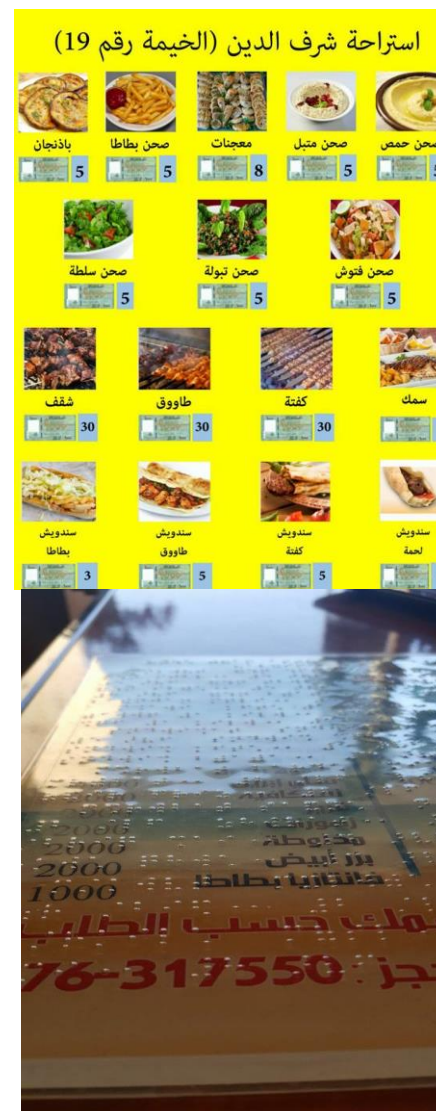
استراحة شرف الدين (الخيمة رقم 19)

صحن حمص
5

صحن متبل
5

معجنات
8

صحن بطاطا
5

باذنجان
5

صحن فتوش
5

صحن تبولة
5

صحن سلطة
5

سمك

كفتة
30

طاووق
30

شقف
30

سندويش لحمة

سندويش كفتة
5

سندويش طاووق
5

سندويش بطاطا
3

2000
2000
2000
1000

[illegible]
مدردرة
برز أبيض
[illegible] بطاطا

سمك حسب الطلب
حجز: 76-317550